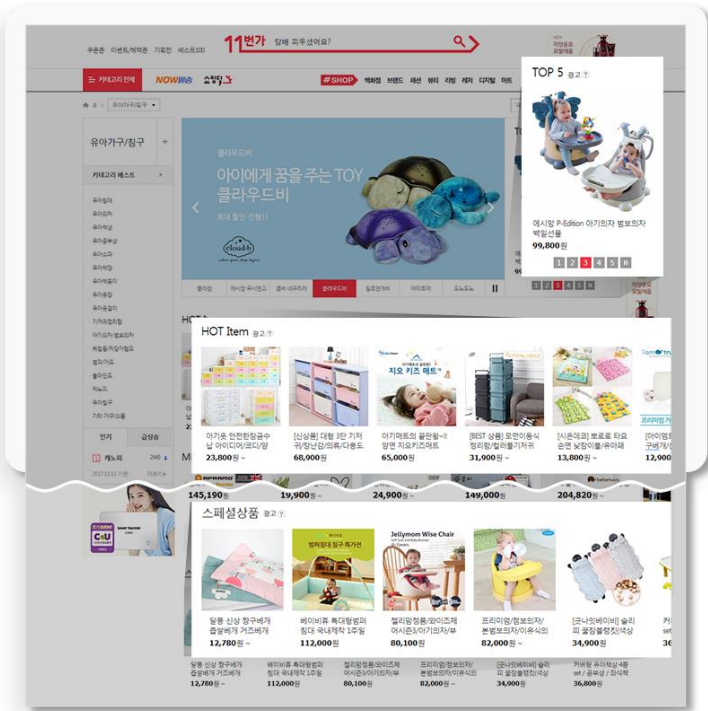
쿠폰존 이벤트/혜택존 기획전 베스트100

11번가 탐색 피우셨어요?

카테고리 전체 NOW배송 쇼킹딜 #SHOP 백화점 브랜드 패션 뷰티 리빙 레저 디지털 마트

홈 > 유아가구/침구

유아가구/침구 +

카테고리 베스트 >

유아침대
유아의자
유아소파
유아공부상
유아식탁
유아책장
유아옷장
유아수납장
유아수납함
유아장난감정리함
아기의자/범보의자
휴대용/하이체어
범퍼가드
블럭매트
유아방석
침구/매트
기타 가구/침구

인기 급상승
캐노피

클라우드비
아이에게 꿈을 주는 TOY 클라우드비
최대 할인 진행!!
cloud-b

TOP 5 광고

에시앙 P-Edition 아기의자 범보의자 백일선물
99,800원
1 2 3 4 5

HOT Item 광고

아가온 안전한칸슬수납 아이디어/모디/랑
23,800원 ~

[신상품] 대형 3단 기차귀/장난감/의류/다용도
68,900원

아기매트의 끝판왕--지 망맨 지오키즈매트
65,000원

[BEST 상품] 모던이용식 정리함/칼라틀기저귀
31,900원 ~

[시즌테코] 뽀로로 타요 손맨 낮잠이불/유아패
13,800원 ~

[아이엠트 구벽개/상
12,900

145,190원 19,900원 24,900원 149,000원 204,820원

스페셜상품 광고

말롱 신상 항구배게 즐방베게 거즈베개
12,780원 ~

베이비루 특대형범퍼 침대 국내제작 1주일
112,000원

젤리맘정품/와이즈체 어시즌3/아기의자/부
80,100원

프리미엄/범보의자/ 본범보의자/이유식의
82,000원 ~

[쿠나잇베이비] 슬리 피 꿀잠를통방석상
34,900원

말롱 신상 항구배게 즐방베게 거즈베개
12,780원 ~

베이비루 특대형범퍼 침대 국내제작 1주일
112,000원

젤리맘정품/와이즈체 어시즌3/아기의자/부
80,100원

프리미엄/범보의자/ 본범보의자/이유식의
82,000원 ~

[쿠나잇베이비] 슬리 피 꿀잠를통방석상
34,900원

커버링 유아책상 4종 set / 공부상 / 좌식책
36,800원